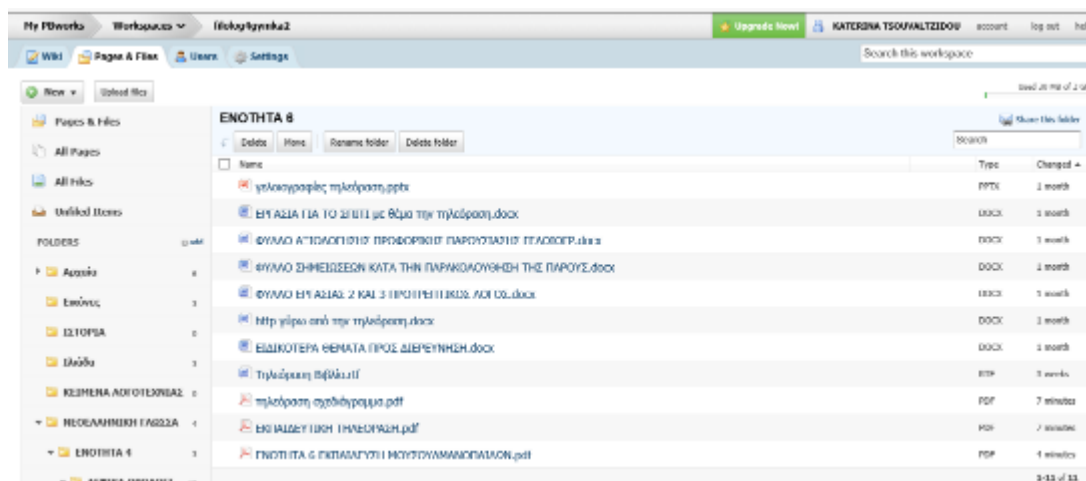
My PBworks Workspaces ▾ filologikgymnka2 Upgrade Now! KATERINA TSOUVALTZIDOU account log out hel

Wiki Pages & Files Users Settings Search this workspace

New ▾ Upload files Used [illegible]

Pages & Files

All Pages

All Files

Unfiled Items

FOLDERS

Αρχεία

Εικόνες

ΙΣΤΟΡΙΑ

Ιλιάδα

ΚΕΙΜΕΝΑ ΛΟΓΟΤΕΧΝΙΑΣ

ΝΕΟΕΛΛΗΝΙΚΗ ΓΛΩΣΣΑ

ΕΝΟΤΗΤΑ 4

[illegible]

ΕΝΟΤΗΤΑ 6

Share this folder

Delete Move Rename folder Delete folder

Search

| Name | Type | Changed ▲ |
|---|---|---|
| γελοιογραφίες τηλεόραση.pptx | PPTX | 1 month |
| ΕΡΓΑΣΙΑ ΓΙΑ ΤΟ ΣΠΙΤΙ με θέμα την τηλεόραση.docx | DOCX | 1 month |
| ΦΥΛΛΟ ΑΞΙΟΛΟΓΗΣΗΣ ΠΡΟΦΟΡΙΚΗΣ ΠΑΡΟΥΣΙΑΣΗΣ ΤΕΛΟΣΟΓΡ.docx | DOCX | 1 month |
| ΦΥΛΛΟ ΣΗΜΕΙΩΣΕΩΝ ΚΑΤΑ ΤΗΝ ΠΑΡΑΚΟΛΟΥΘΗΣΗ ΤΗΣ ΠΑΡΟΥΣ.docx | DOCX | 1 month |
| ΦΥΛΛΟ ΕΡΓΑΣΙΑΣ 2 ΚΑΙ 3 ΠΡΟΤΡΕΠΤΙΚΟΣ ΛΟΓΟΣ.docx | DOCX | 1 month |
| http γύρω από την τηλεόραση.docx | DOCX | 1 month |
| ΕΙΔΙΚΟΤΕΡΑ ΘΕΜΑΤΑ ΠΡΟΣ ΔΙΕΡΕΥΝΗΣΗ.docx | DOCX | 1 month |
| Τηλεόραση Βιβλίο.rtf | RTF | 3 weeks |
| τηλεόραση σχεδιάγραμμα.pdf | PDF | 7 minutes |
| ΕΚΠΑΙΔΕΥΤΙΚΗ ΤΗΛΕΟΡΑΣΗ.pdf | PDF | 7 minutes |
| ΕΝΟΤΗΤΑ 6 ΕΚΠΑΙΔΕΥΤΙΚΗ ΜΟΥΣΤΟΥΜΑΝΟΠΑΙΔΑΟΝ.pdf | PDF | 4 minutes |

1-11 of 11